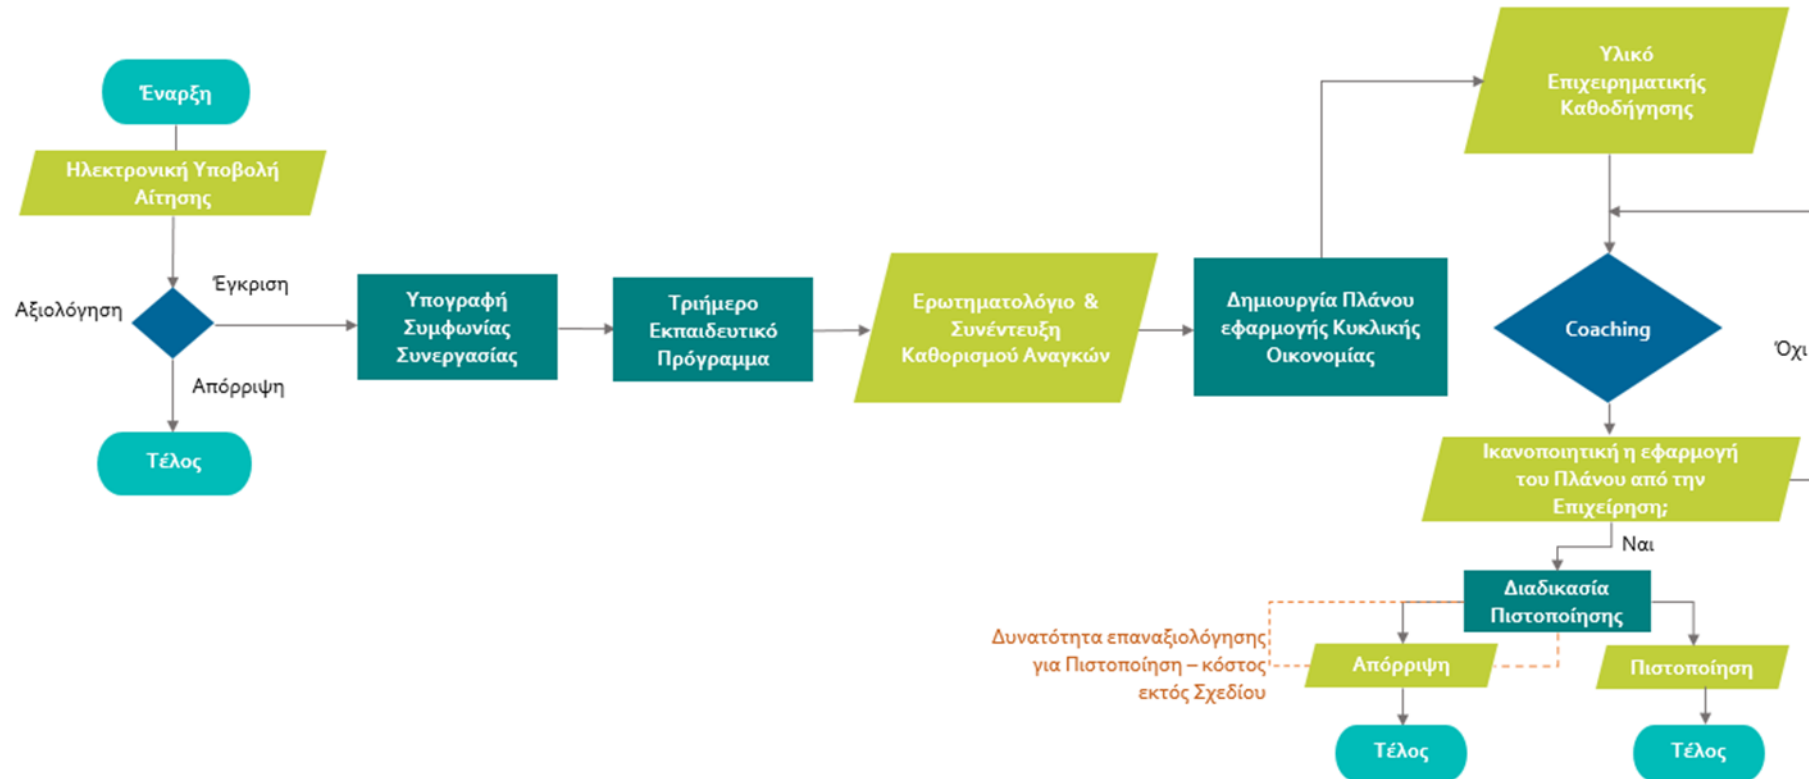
Έναρξη

Ηλεκτρονική Υποβολή Αίτησης

Αξιολόγηση

Έγκριση

Απόρριψη

Τέλος

Υπογραφή Συμφωνίας Συνεργασίας

Τριήμερο Εκπαιδευτικό Πρόγραμμα

Ερωτηματολόγιο & Συνέντευξη Καθορισμού Αναγκών

Δημιουργία Πλάνου εφαρμογής Κυκλικής Οικονομίας

Υλικό Επιχειρηματικής Καθοδήγησης

Coaching

Όχι

Ικανοποιητική η εφαρμογή του Πλάνου από την Επιχείρηση;

Ναι

Διαδικασία Πιστοποίησης

Δυνατότητα επαναξιολόγησης για Πιστοποίηση – κόστος εκτός Σχεδίου

Απόρριψη

Πιστοποίηση

Τέλος

Τέλος